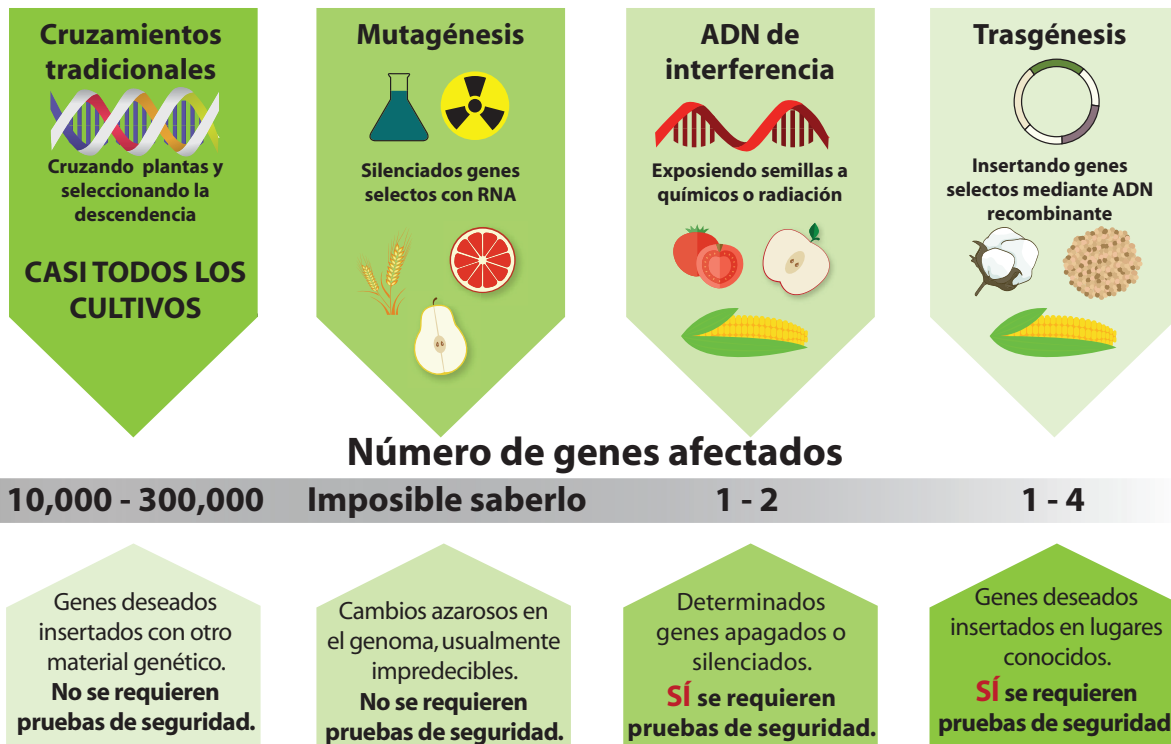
Cruzamientos tradicionales

Cruzando plantas y seleccionando la descendencia

CASI TODOS LOS CULTIVOS

Mutagénesis

Silenciados genes selectos con RNA

ADN de interferencia

Exposiendo semillas a químicos o radiación

Trasgénesis

Insertando genes selectos mediante ADN recombinante

Número de genes afectados

10,000 - 300,000 Imposible saberlo 1 - 2 1 - 4

Genes deseados insertados con otro material genético. **No se requieren pruebas de seguridad.**

Cambios azarosos en el genoma, usualmente impredecibles. **No se requieren pruebas de seguridad.**

Determinados genes apagados o silenciados. **SÍ se requieren pruebas de seguridad.**

Genes deseados insertados en lugares conocidos. **SÍ se requieren pruebas de seguridad**